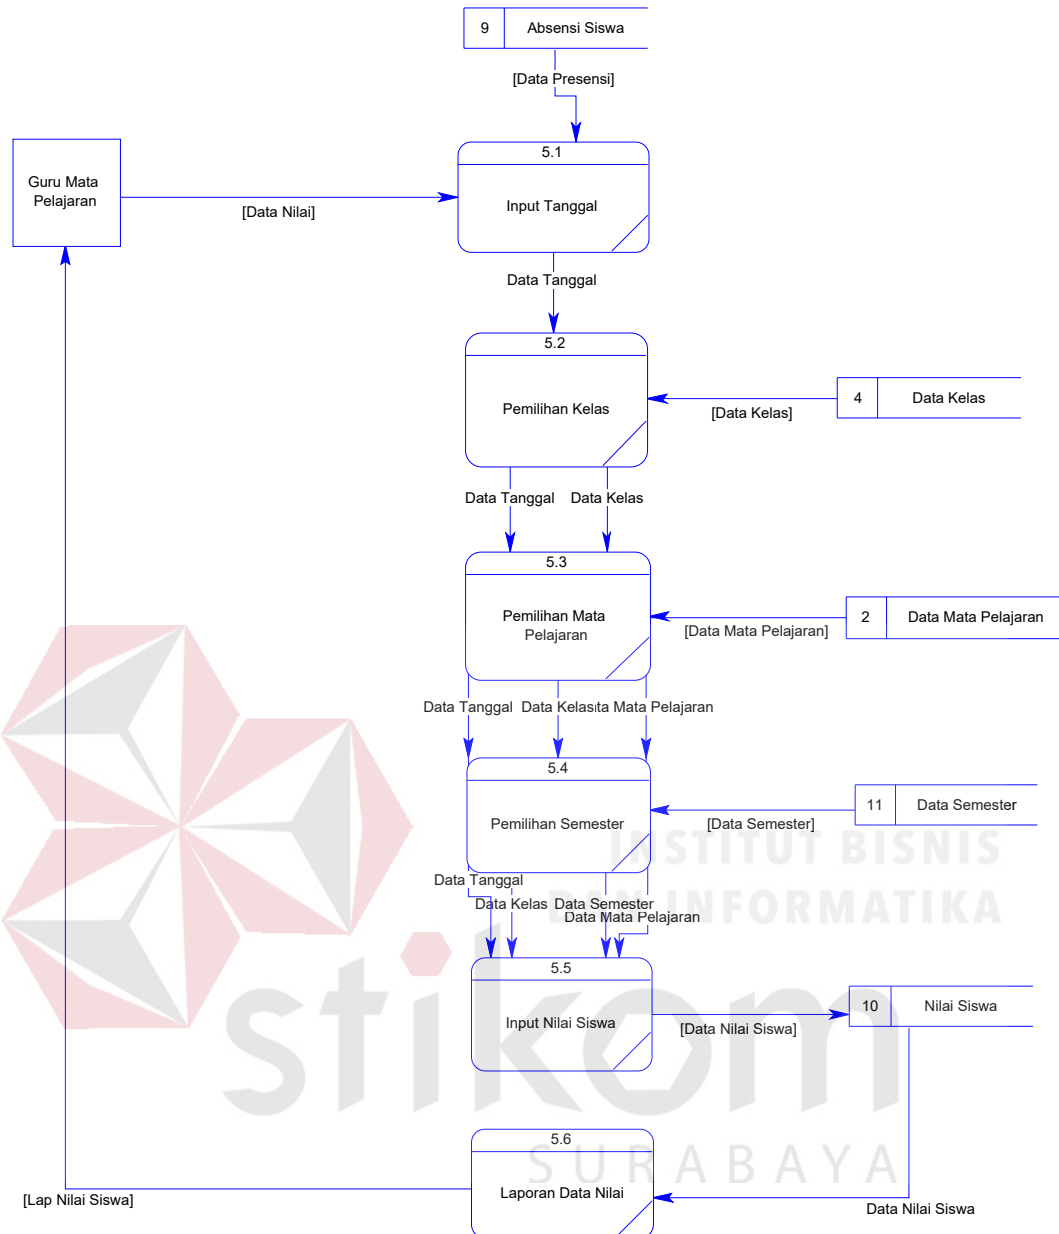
9 Absensi Siswa

[Data Presensi]

Guru Mata Pelajaran

[Data Nilai]

5.1

Input Tanggal

Data Tanggal

5.2

Pemilihan Kelas

[Data Kelas]

4 Data Kelas

Data Tanggal Data Kelas

5.3

Pemilihan Mata Pelajaran

[Data Mata Pelajaran]

2 Data Mata Pelajaran

Data Tanggal Data Kelasıta Mata Pelajaran

5.4

Pemilihan Semester

[Data Semester]

11 Data Semester

INSTITUT BISNIS DAN INFORMATIKA

Data Tanggal

Data Kelas Data Semester

Data Mata Pelajaran

5.5

Input Nilai Siswa

[Data Nilai Siswa]

10 Nilai Siswa

stikom

SURABAYA

5.6

Laporan Data Nilai

[Lap Nilai Siswa]

Data Nilai Siswa